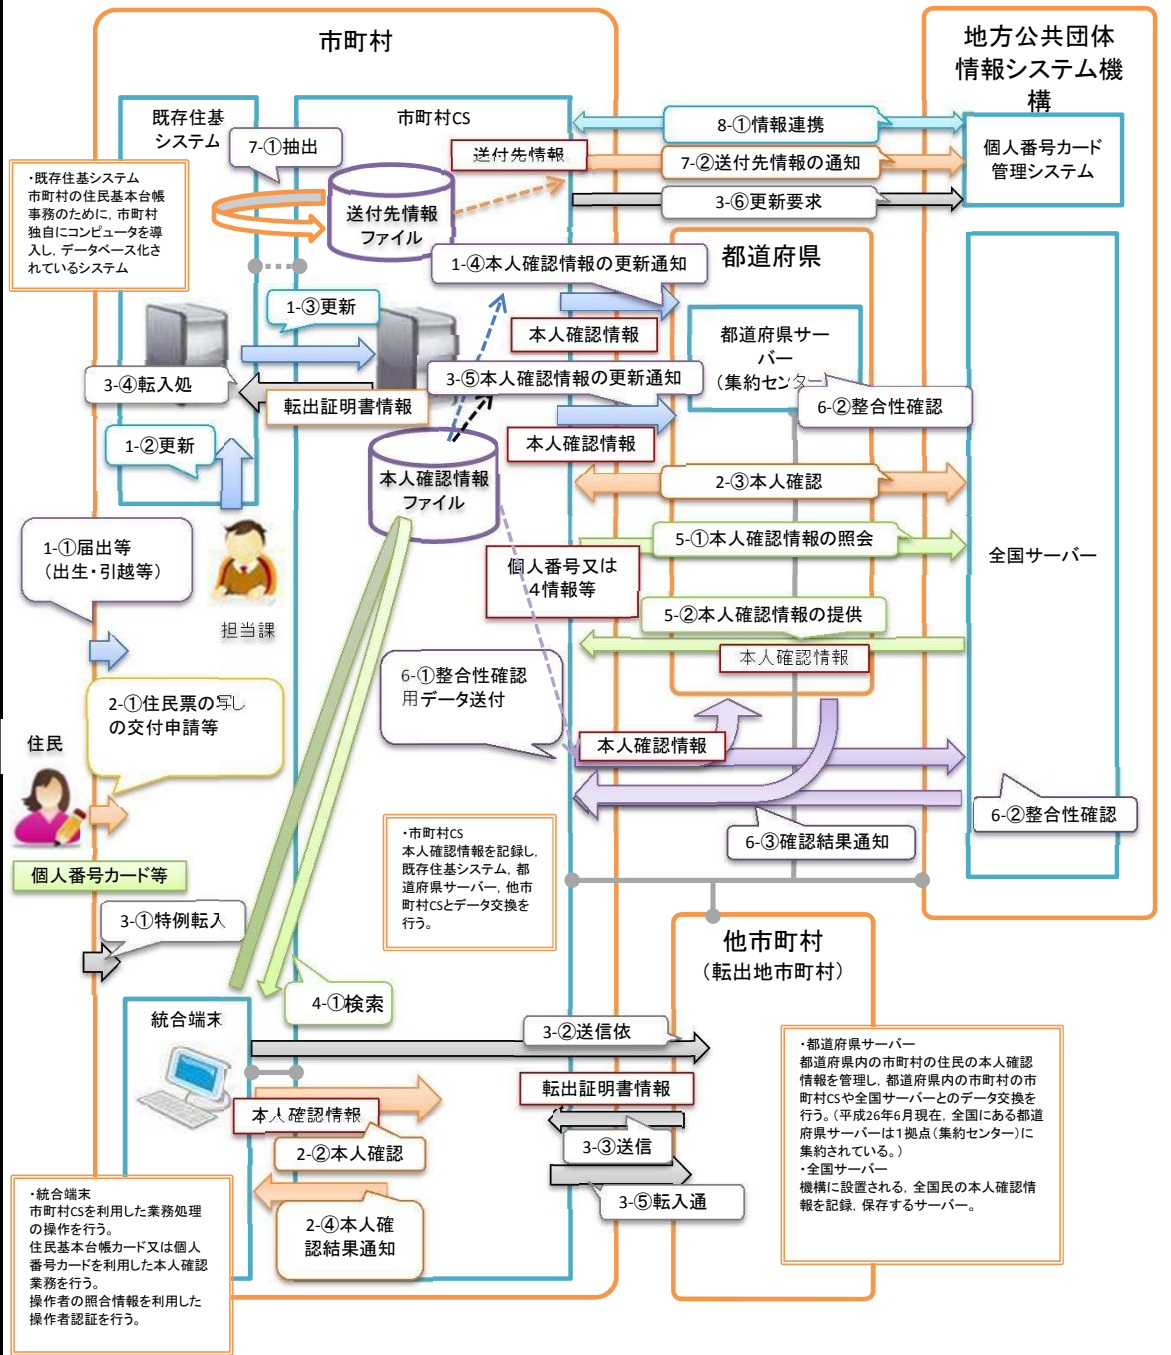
市町村

地方公共団体情報システム機構

既存住基システム

市町村CS

7-①抽出

・既存住基システム
市町村の住民基本台帳事務のために，市町村独自にコンピュータを導入し，データベース化されているシステム

送付先情報

送付先情報ファイル

8-①情報連携

7-②送付先情報の通知

3-⑥更新要求

個人番号カード管理システム

1-④本人確認情報の更新通知

都道府県

1-③更新

本人確認情報

都道府県サーバー（集約センター）

3-④転入処

転出証明書情報

3-⑤本人確認情報の更新通知

6-②整合性確認

1-②更新

本人確認情報

本人確認情報ファイル

2-③本人確認

5-①本人確認情報の照会

全国サーバー

1-①届出等（出生・引越等）

担当課

個人番号又は4情報等

5-②本人確認情報の提供

本人確認情報

6-①整合性確認用データ送付

2-①住民票の写しの交付申請等

住民

本人確認情報

6-②整合性確認

6-③確認結果通知

個人番号カード等

・市町村CS
本人確認情報を記録し，既存住基システム，都道府県サーバー，他市町村CSとデータ交換を行う。

3-①特例転入

他市町村
（転出地市町村）

4-①検索

統合端末

3-②送信依

・都道府県サーバー
都道府県内の市町村の住民の本人確認情報を管理し，都道府県内の市町村の市町村CSや全国サーバーとのデータ交換を行う。（平成26年6月現在，全国にある都道府県サーバーは1拠点（集約センター）に集約されている。）
・全国サーバー
機構に設置される，全国民の本人確認情報を記録，保存するサーバー。

転出証明書情報

本人確認情報

3-③送信

2-②本人確認

3-⑤転入通

・統合端末
市町村CSを利用した業務処理の操作を行う。
住民基本台帳カード又は個人番号カードを利用した本人確認業務を行う。
操作者の照合情報を利用した操作者認証を行う。

2-④本人確認結果通知